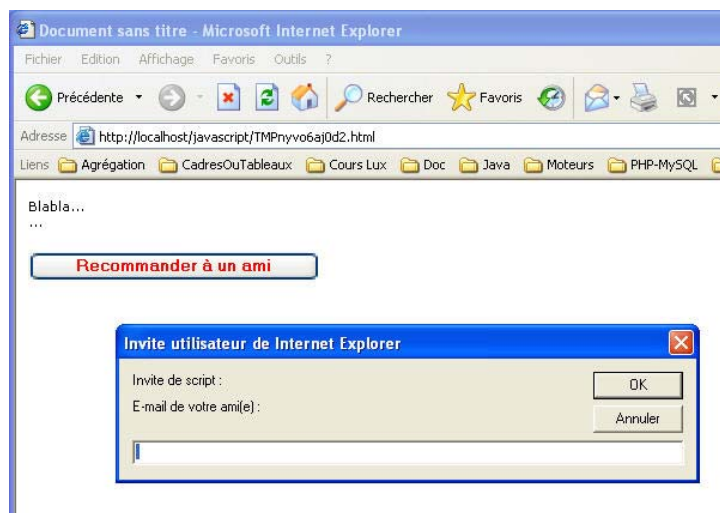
Document sans titre - Microsoft Internet Explorer

Fichier Edition Affichage Favoris Outils ?

Précédente Rechercher Favoris

Adresse http://localhost/javascript/TMPnyvo6aj0d2.html

Liens Agrégation CadresOuTableaux Cours Lux Doc Java Moteurs PHP-MySQL

Blabla...
...

Recommander à un ami

Invite utilisateur de Internet Explorer

Invite de script :
E-mail de votre ami(e) :

OK
Annuler